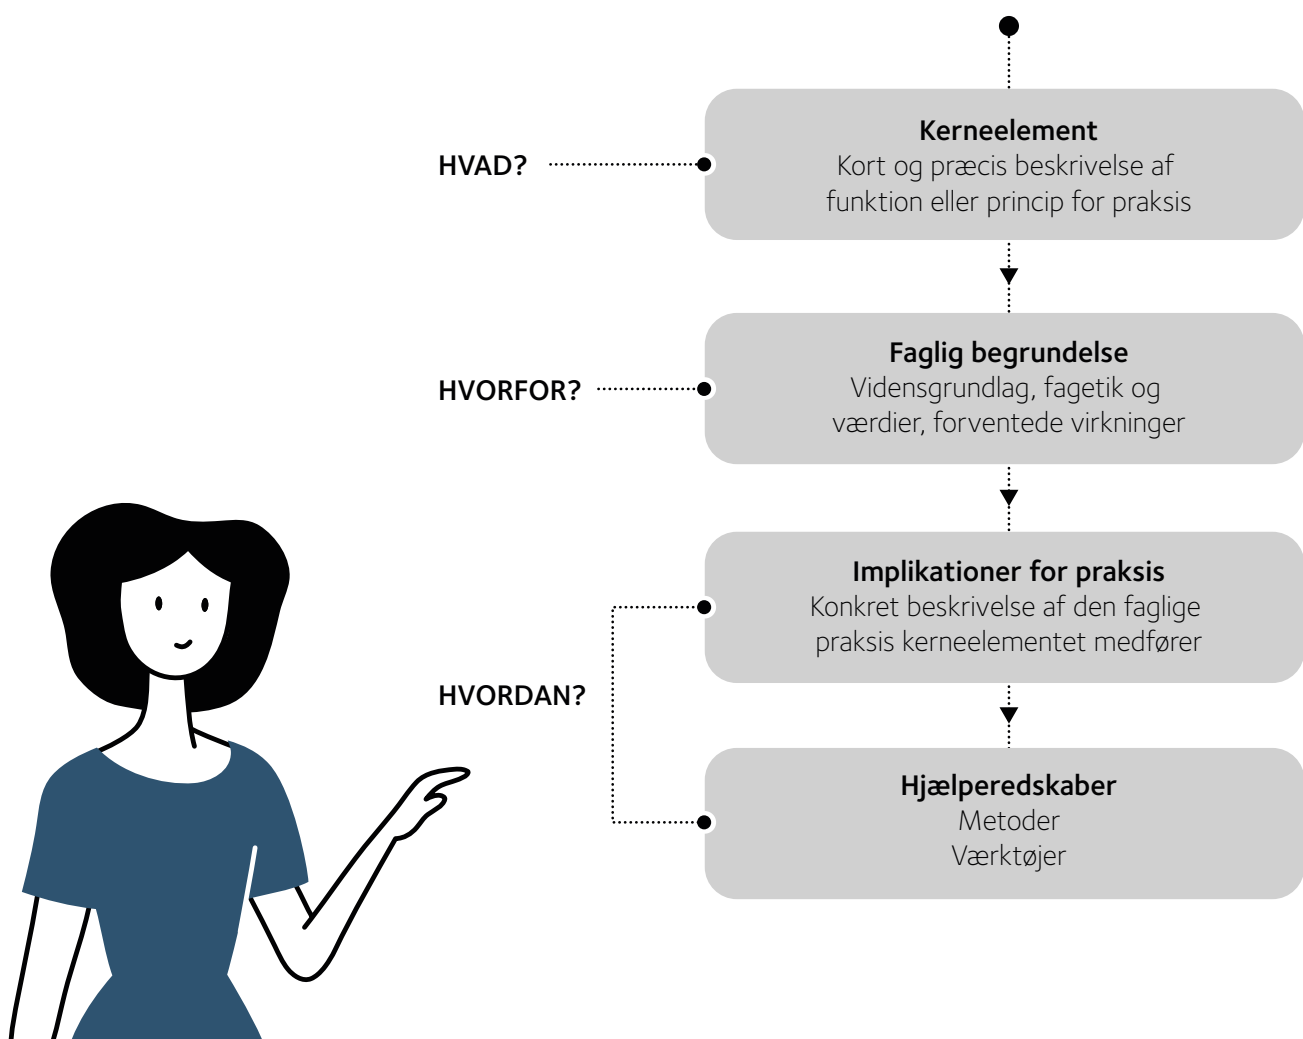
HVAD?

**Kerneelement**
Kort og præcis beskrivelse af funktion eller princip for praksis

HVORFOR?

**Faglig begrundelse**
Vidensgrundlag, fagetik og værdier, forventede virkninger

HVORDAN?

**Implikationer for praksis**
Konkret beskrivelse af den faglige praksis kerneelementet medfører

**Hjælperedskaber**
Metoder
Værktøjer